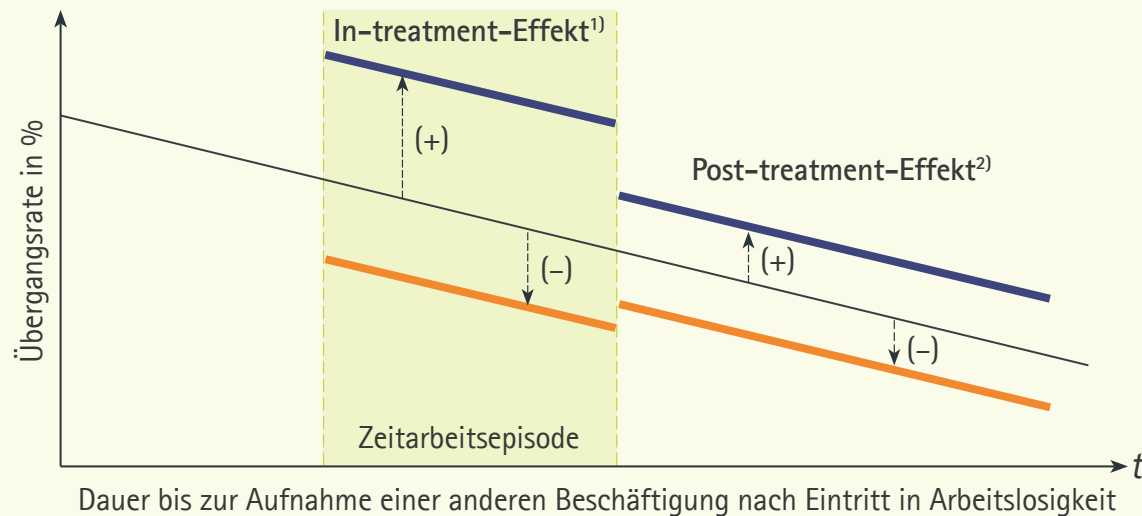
In-treatment-Effekt$^{1)}$

(+)

(–)

Post-treatment-Effekt$^{2)}$

(+)

(–)

Übergangsrate in %

Zeitarbeitsepisode

$t$

Dauer bis zur Aufnahme einer anderen Beschäftigung nach Eintritt in Arbeitslosigkeit